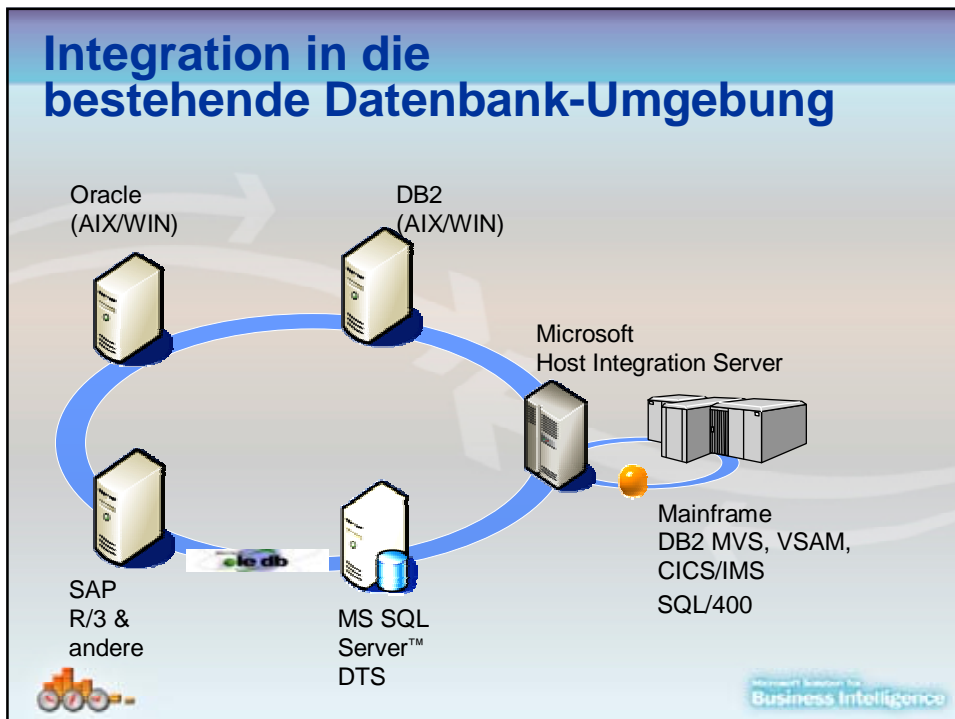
Integration in die bestehende Datenbank-Umgebung

Oracle
(AIX/WIN)

DB2
(AIX/WIN)

Microsoft
Host Integration Server

ole db

Mainframe
DB2 MVS, VSAM,
CICS/IMS
SQL/400

SAP
R/3 &
andere

MS SQL
Server™
DTS

Microsoft Solutions for
Business Intelligence